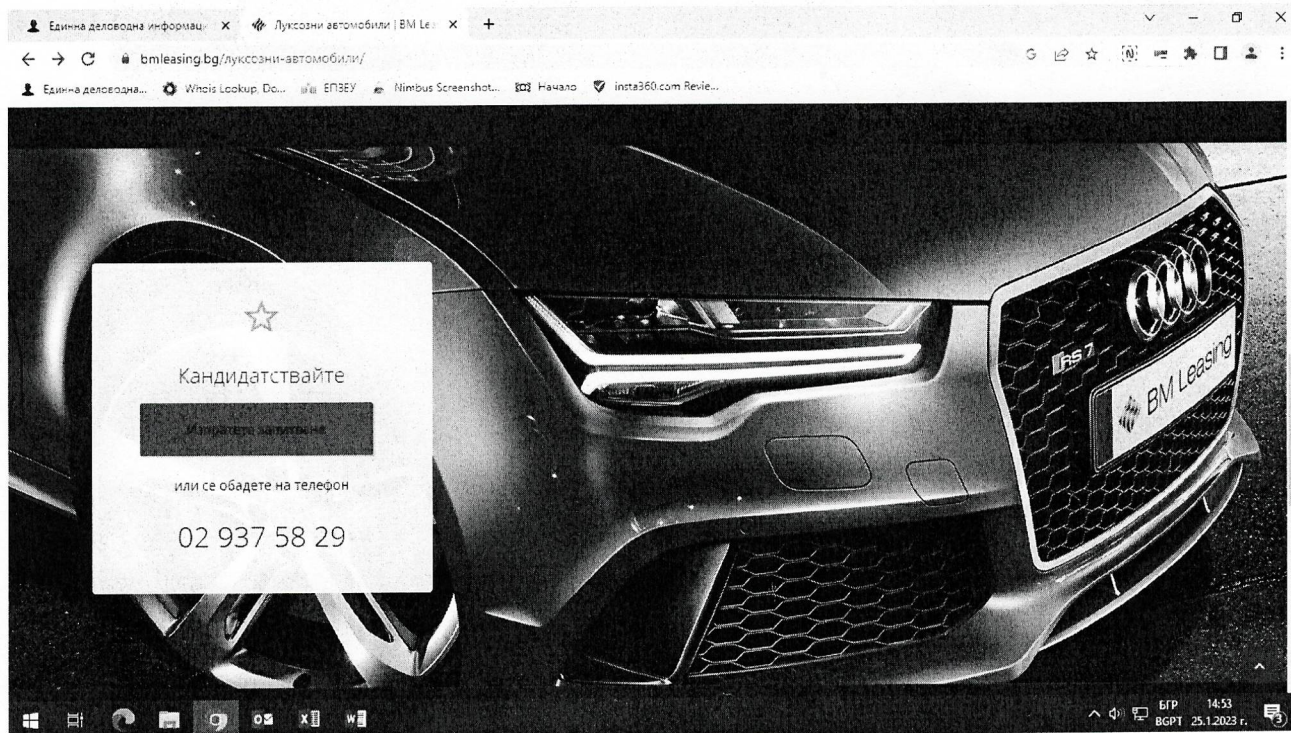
Единна деловодна информац ×
Луксозни автомобили | BM Le ×
+

bmleasing.bg/луксозни-автомобили/

Единна деловодна... Whois Lookup, Do... ЕПЗЕУ Nimbus Screenshot... Начало insta360.com Revie...

Кандидатствайте

Изпратете запитване

или се обадете на телефон

02 937 58 29

RS 7

BM Leasing

БГР BGPT 14:53 25.1.2023 г.

3